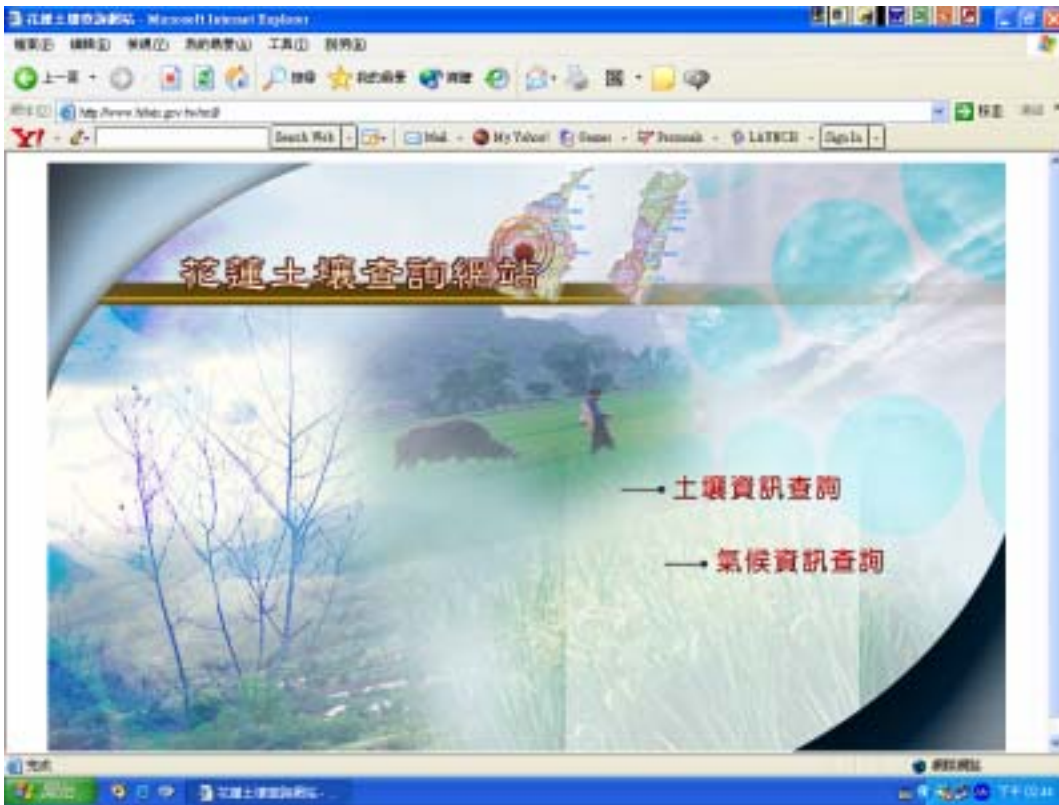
花蓮土壤查詢網站 - Microsoft Internet Explorer

檔案(F) 編輯(E) 檢視(V) 我的最愛(A) 工具(T) 說明(H)

上一頁 搜尋 我的最愛 媒體

網址(D) http://www.hdais.gov.tw/soil

移至 連結

Y! Search Web Mail My Yahoo! Games Personals LAUNCH Sign In

花蓮土壤查詢網站

土壤資訊查詢

氣候資訊查詢

完成

網際網路

開始 花蓮土壤查詢網站 - 下午 02:44